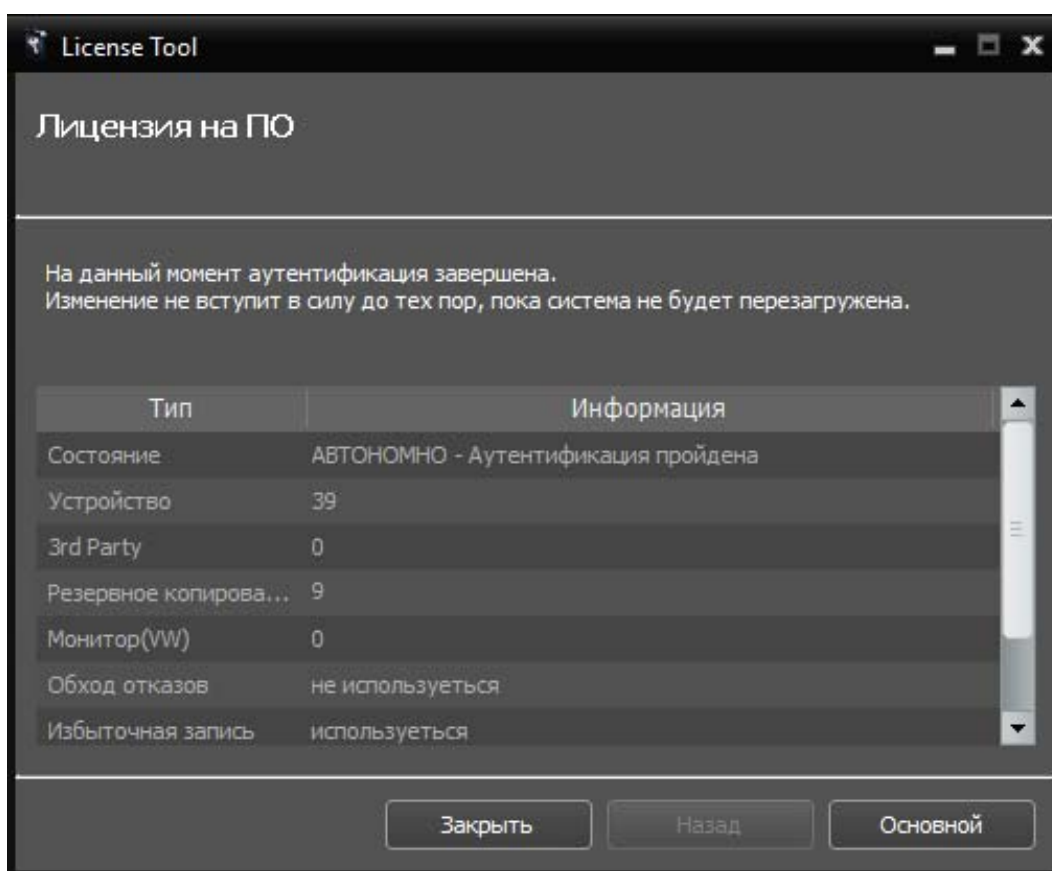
License Tool

Лицензия на ПО

На данный момент аутентификация завершена.
Изменение не вступит в силу до тех пор, пока система не будет перезагружена.

| Тип | Информация |
|---|---|
| Состояние | АВТОНОМНО - Аутентификация пройдена |
| Устройство | 39 |
| 3rd Party | 0 |
| Резервное копирова... | 9 |
| Монитор(VW) | 0 |
| Обход отказов | не используеться |
| Избыточная запись | используеться |

Закрыть Назад Основной